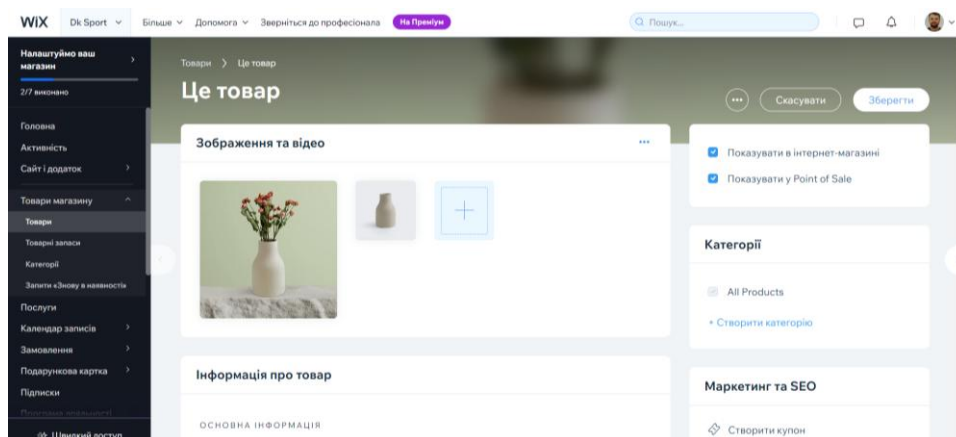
WiX Dk Sport Більше Допомога Зверніться до професіонала На Преміум

Пошук...

Налаштуймо ваш магазин

2/7 виконано

Головна
Активність
Сайт і додаток
Товари магазину
Товари
Товарні запаси
Категорії
Запити «Знову в наявності»
Послуги
Календар записів
Замовлення
Подарункова картка
Підписки
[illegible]
Швидкий доступ

Товари > Це товар

Це товар

Скасувати Зберегти

Зображення та відео

Показувати в інтернет-магазині
Показувати у Point of Sale

Категорії

All Products
+ Створити категорію

Інформація про товар

ОСНОВНА ІНФОРМАЦІЯ

Маркетинг та SEO

Створити купон